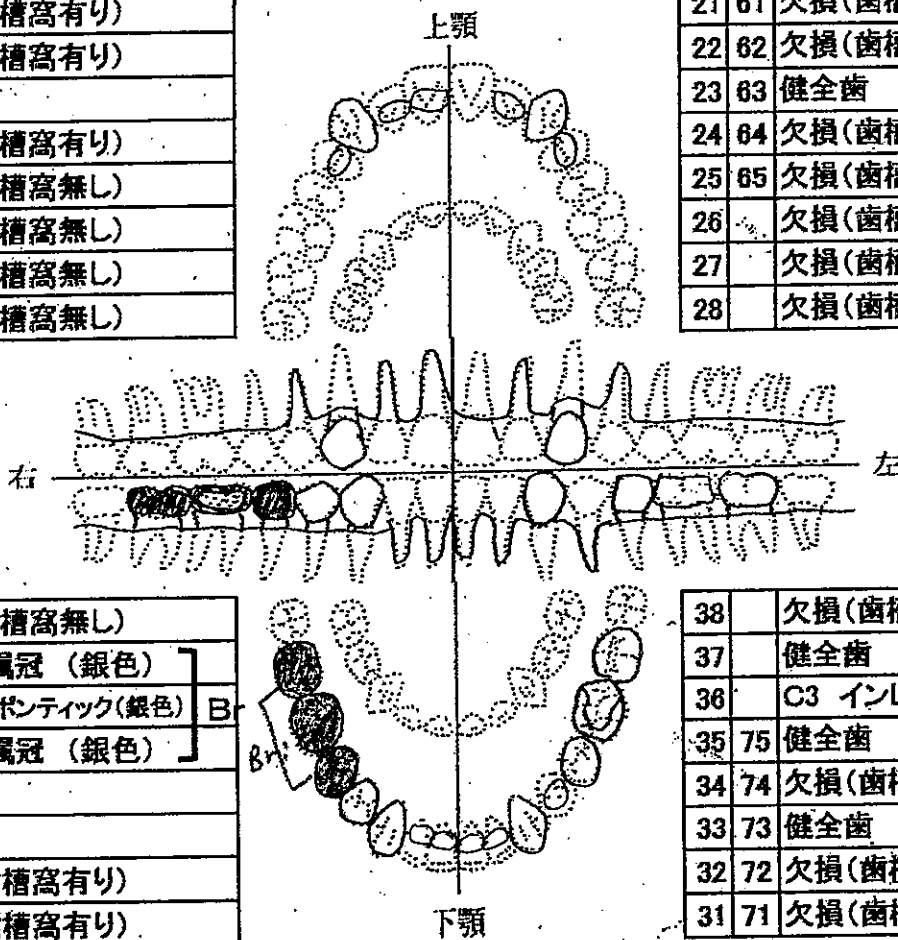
槽窩有り)
槽窩有り)

槽窩有り)
槽窩無し)
槽窩無し)
槽窩無し)
槽窩無し)

上顎

| 21 | 61 | 欠損(歯槽 |
|---|---|---|
| 22 | 62 | 欠損(歯槽 |
| 23 | 63 | 健全歯 |
| 24 | 64 | 欠損(歯槽 |
| 25 | 65 | 欠損(歯槽 |
| 26 | | 欠損(歯槽 |
| 27 | | 欠損(歯槽 |
| 28 | | 欠損(歯槽 |

右

左

槽窩無し)
属冠 (銀色)
ポンティック(銀色) Br
属冠 (銀色)

槽窩有り)
槽窩有り)

Br

下顎

| 38 | | 欠損(歯槽 |
|---|---|---|
| 37 | | 健全歯 |
| 36 | | C3 インレ |
| 35 | 75 | 健全歯 |
| 34 | 74 | 欠損(歯槽 |
| 33 | 73 | 健全歯 |
| 32 | 72 | 欠損(歯槽 |
| 31 | 71 | 欠損(歯槽 |